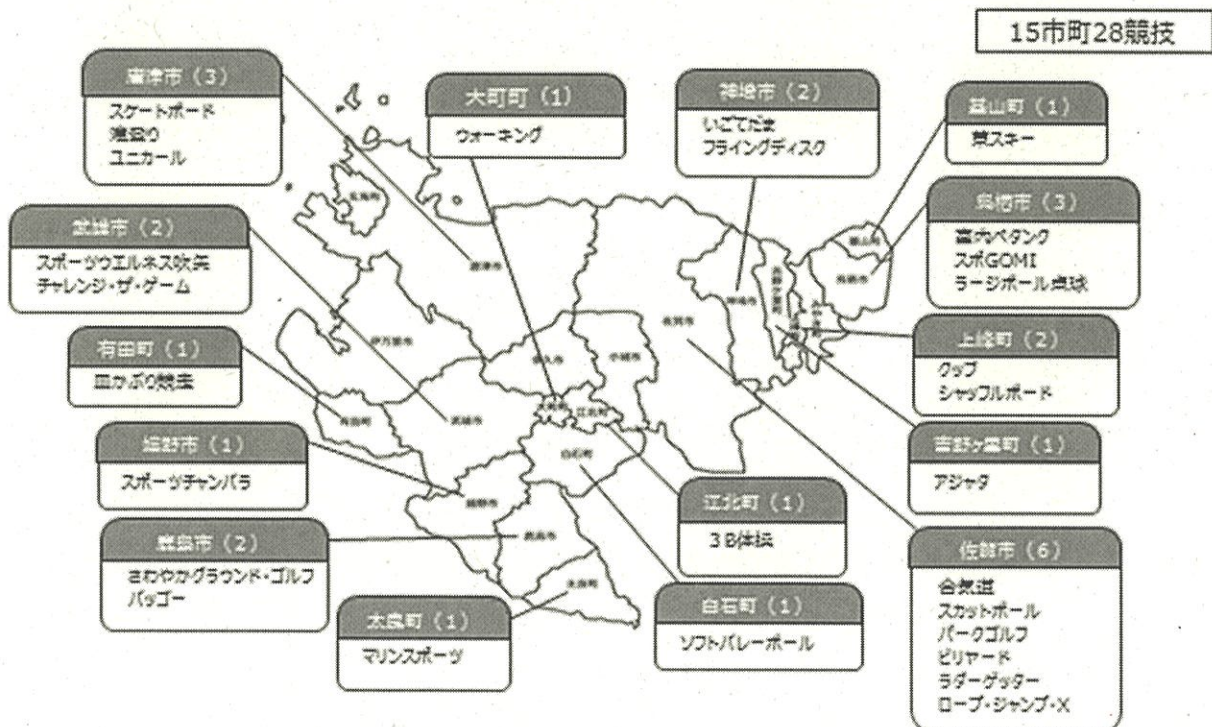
15市町28競技

唐津市（3）
スケートボード
凧揚げ
ユニカール

大町町（1）
ウォーキング

神埼市（2）
いごてだま
フライングディスク

基山町（1）
芝スキー

鳥栖市（3）
富士ペタンク
スポGOMI
ラージボール卓球

武雄市（2）
スポーツウエルネス吹矢
チャレンジ・ザ・ゲーム

有田町（1）
皿かぶり競走

上峰町（2）
クップ
シャッフルボード

嬉野市（1）
スポーツチャンバラ

吉野ヶ里町（1）
アジャタ

江北町（1）
3B体操

鹿島市（2）
さわやかグラウンド・ゴルフ
バッゴー

佐賀市（6）
合気道
スカットボール
パークゴルフ
ビリヤード
ラダーゲッター
ロープ・ジャンプ・X

太良町（1）
マリンスポーツ

白石町（1）
ソフトバレーボール

唐津市
伊万里市
武雄市
有田町
嬉野市
鹿島市
太良町
多久市
小城市
大町町
江北町
白石町
佐賀市
神埼市
吉野ヶ里町
基山町
鳥栖市
上峰町